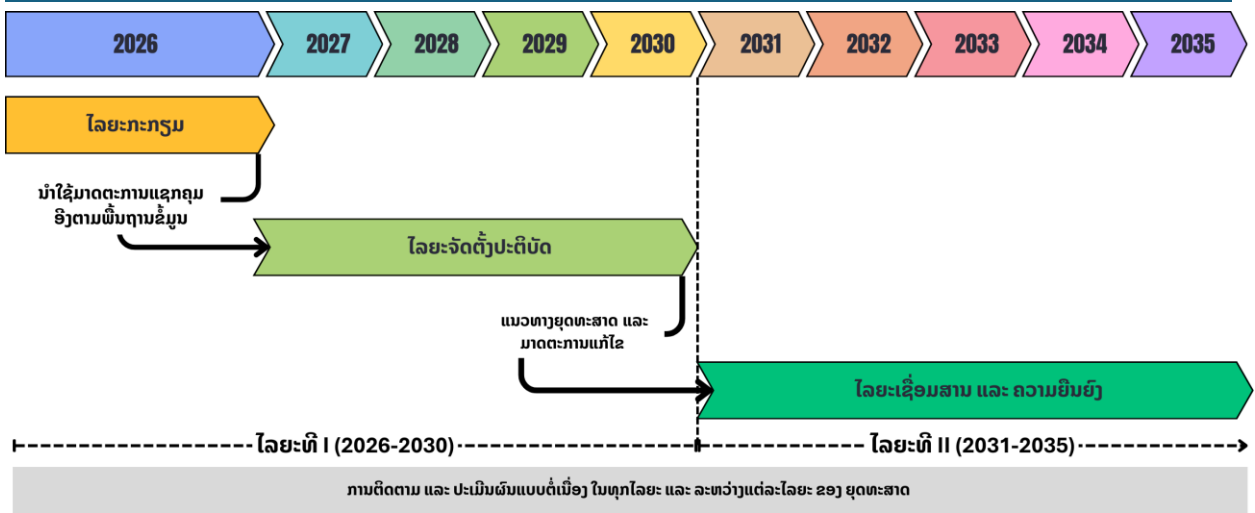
2026 2027 2028 2029 2030 2031 2032 2033 2034 2035

ໄລຍະກະກຽມ

ນຳໃຊ້ມາດຕະການແຊກຄຸມ ອີງຕາມພື້ນຖານຂໍ້ມູນ

ໄລຍະຈັດຕັ້ງປະຕິບັດ

ແນວທາງຍຸດທະສາດ ແລະ ມາດຕະການແກ້ໄຂ

ໄລຍະເຊື່ອມສານ ແລະ ຄວາມຍືນຍົງ

ໄລຍະທີ I (2026-2030)

ໄລຍະທີ II (2031-2035)

ການຕິດຕາມ ແລະ ປະເມີນຜົນແບບຕໍ່ເນື່ອງ ໃນທຸກໄລຍະ ແລະ ລະຫວ່າງແຕ່ລະໄລຍະ ຂອງ ຍຸດທະສາດ